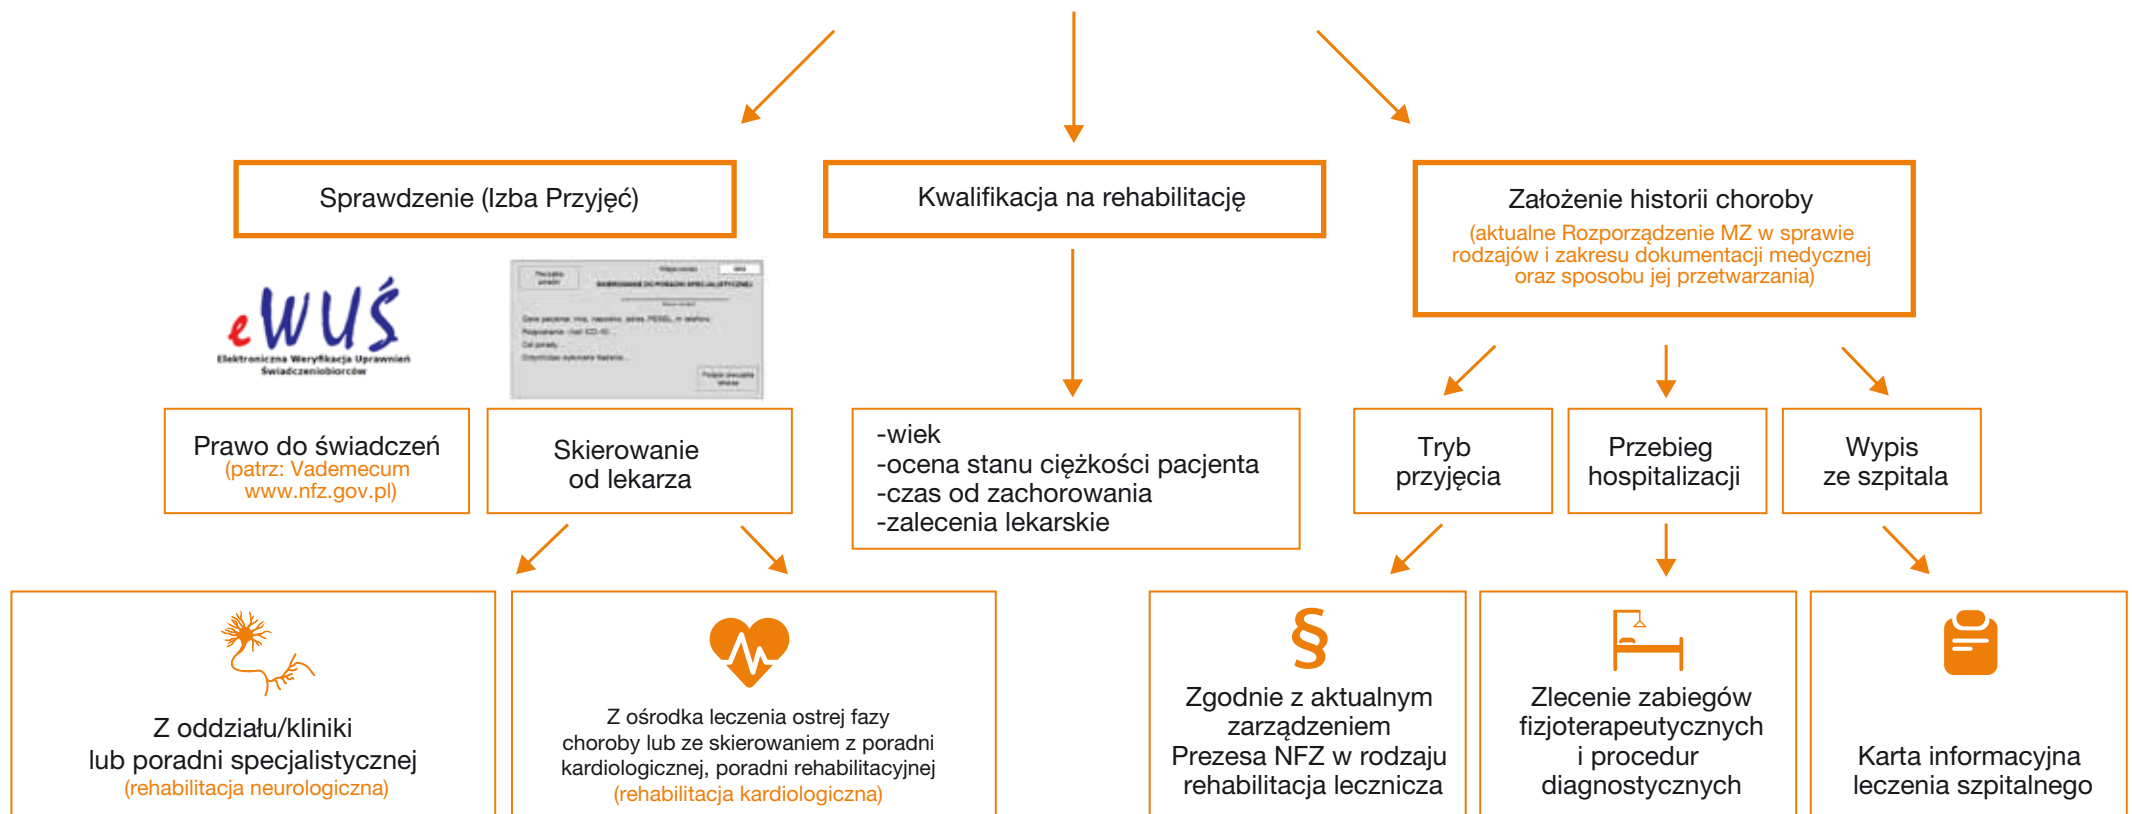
Sprawdzenie (Izba Przyjęć)

Kwalifikacja na rehabilitację

Założenie historii choroby
(aktualne Rozporządzenie MZ w sprawie rodzajów i zakresu dokumentacji medycznej oraz sposobu jej przetwarzania)

eWUŚ
Elektroniczna Weryfikacja Uprawnień Świadczeniobiorców

SKIEROWANIE DO PORADNI SPECJALISTYCZNEJ

Prawo do świadczeń
(patrz: Vademecum www.nfz.gov.pl)

Skierowanie od lekarza

-wiek
-ocena stanu ciężkości pacjenta
-czas od zachorowania
-zalecenia lekarskie

Tryb przyjęcia

Przebieg hospitalizacji

Wypis ze szpitala

Z oddziału/kliniki lub poradni specjalistycznej
(rehabilitacja neurologiczna)

Z ośrodka leczenia ostrej fazy choroby lub ze skierowaniem z poradni kardiologicznej, poradni rehabilitacyjnej
(rehabilitacja kardiologiczna)

§
Zgodnie z aktualnym zarządzeniem Prezesa NFZ w rodzaju rehabilitacja lecznicza

Zlecenie zabiegów fizjoterapeutycznych i procedur diagnostycznych

Karta informacyjna leczenia szpitalnego